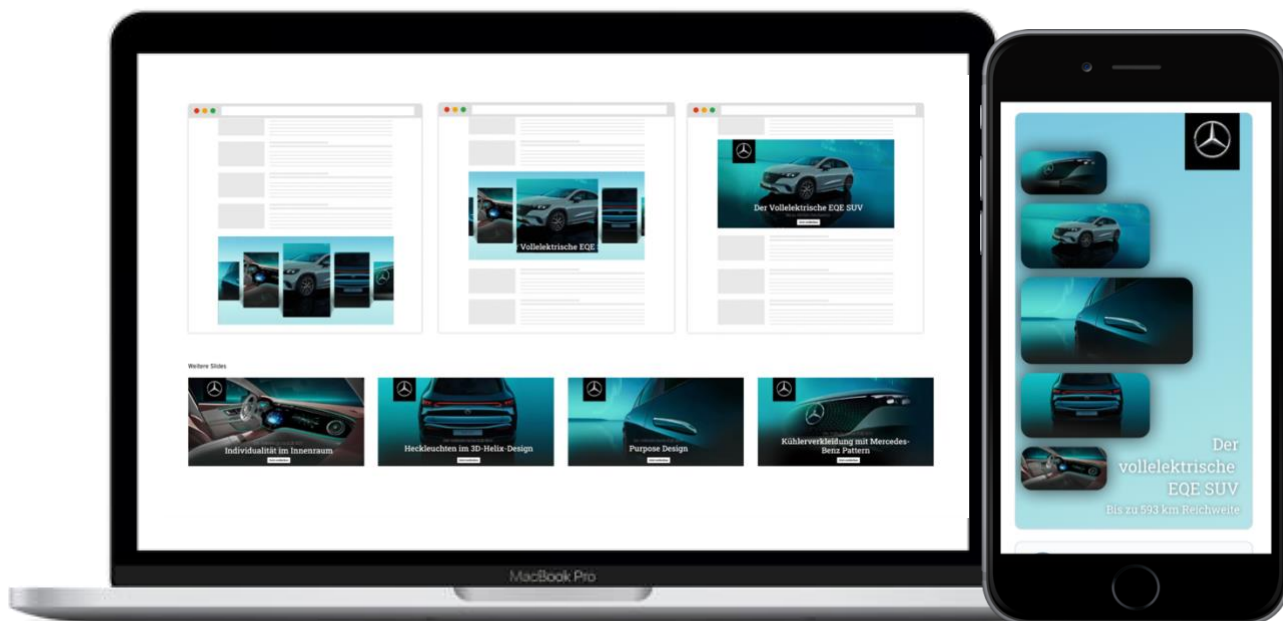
Vollelektrische EQE

Der Vollelektrische EQE SUV

Weitere Slides

Individualität im Innenraum

Heckleuchten im 3D-Helix-Design

Purpose Design

Kühlerverkleidung mit Mercedes-Benz Pattern

MacBook Pro

Der vollelektrische EQE SUV

Bis zu 593 km Reichweite